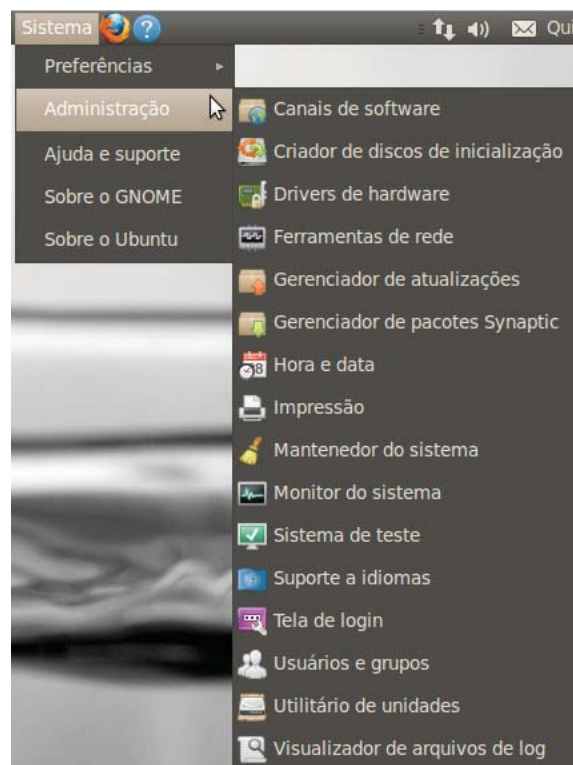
Sistema

Qui

Preferências

Administração

Ajuda e suporte

Sobre o GNOME

Sobre o Ubuntu

Canais de software

Criador de discos de inicialização

Drivers de hardware

Ferramentas de rede

Gerenciador de atualizações

Gerenciador de pacotes Synaptic

8

Hora e data

Impressão

Mantenedor do sistema

Monitor do sistema

Sistema de teste

Suporte a idiomas

Tela de login

Usuários e grupos

Utilitário de unidades

Visualizador de arquivos de log